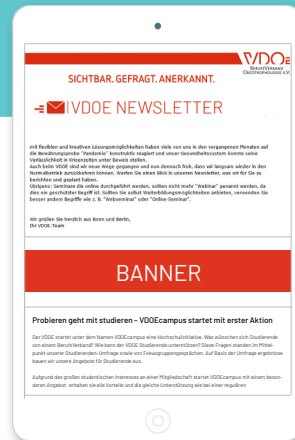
VDOE
BERUFSVERBAND OECOTROPHOLOGIE e.V.

SICHTBAR. GEFRAGT. ANERKANNT.

VDOE NEWSLETTER

mit flexiblen und kreativen Lösungsmöglichkeiten haben viele von uns in den vergangenen Monaten auf die Bewährungsprobe "Pandemie" konstruktiv reagiert und unser Gesundheitssystem konnte seine Verlässlichkeit in Krisenzeiten unter Beweis stellen.
Auch beim VDOE sind wir neue Wege gegangen und nun dennoch froh, dass wir langsam wieder in den Normalbetrieb zurückkehren können. Werfen Sie einen Blick in unseren Newsletter, was wir für Sie zu berichten und geplant haben.
Übrigens: Seminare die online durchgeführt werden, sollten nicht mehr "Webinar" genannt werden, da dies ein geschützter Begriff ist. Sollten Sie selbst Weiterbildungsmöglichkeiten anbieten, verwenden Sie besser andere Begriffe wie z. B. "Webseminar" oder "Online-Seminar".

Wir grüßen Sie herzlich aus Bonn und Berlin,
Ihr VDOE-Team

BANNER

Probieren geht mit studieren – VDOEcampus startet mit erster Aktion

Der VDOE startet unter dem Namen VDOEcampus eine Hochschulinitiative. Was wünschen sich Studierende von einem Berufsverband? Wie kann der VDOE Studierende unterstützen? Diese Fragen standen im Mittelpunkt unserer Studierenden-Umfrage sowie von Fokusgruppengesprächen. Auf Basis der Umfrage ergebnisse bauen wir unsere Angebote für Studierende aus.

Aufgrund des großen studentischen Interesses an einer Mitgliedschaft startet VDOEcampus mit einem besonderen Angebot: erhalten sie alle Vorteile und die gleiche Unterstützung wie bei einer regulären